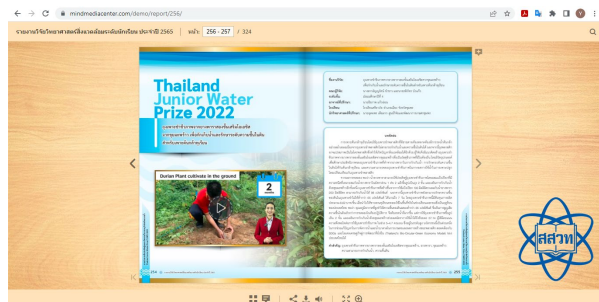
mindmediacenter.com/demo/report/256/

รายงานโจ้ววิทยาศาสตร์เพื่อพัฒนาทักษะนักเรียน ประจำปี 2565 | หน้า: 256 - 257 / 324

Thailand Junior Water Prize 2022

Durian Plant cultivate in the ground

2

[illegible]

สสวท